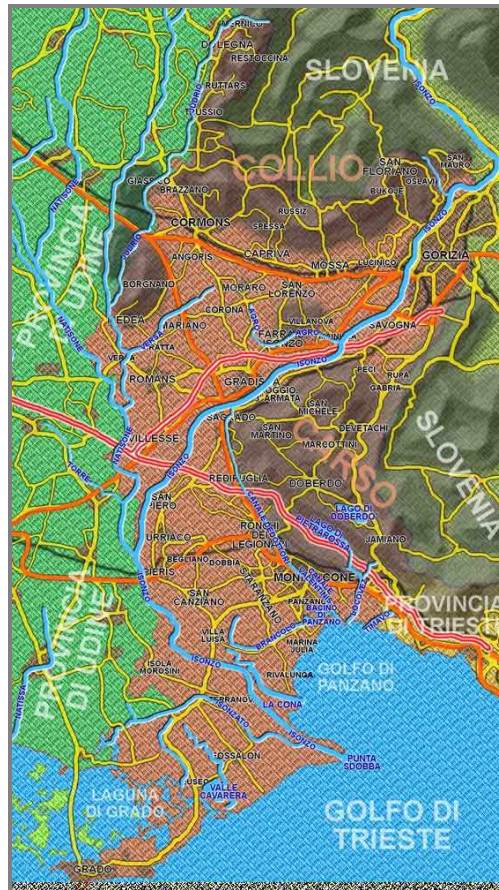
SLOVENIA

DOLEGNA
RESTOCCINA
RUTTARS
RUSSIO

COLLIO

SAN FLORIANO
OSLAVI
BUKOLE
SAN MAURO

GIASSICO
BRAZZANO
CORMONS
RUSSIZ
SPESSA

PROVINCIA DI UDINE

ANGORIS
CAPRIVA
MOSSA
LUCINICO
GORIZIA

BORGNANO
MORARO
SAN LORENZO

MEDEA
MARIANO
CORONA
VILLANOVA
FARRA
SAVOGNA

VERSA
ROMANS
GRADISCA
FOGLIANO
REDIPUGLIA
PECI
RUPA
GABRIA

SAGRADO
SAN MICHELE
SAN MARTINO
DEVETACHI
MARCOTTINI

VILLESSE

CARSO

SLOVENIA

DOBERDO
LAGO DI DOBERDO
LAGO DI PIETRAROSSA
JAMIANO

SAN PIERO
TURRIACO
RONCHI DEI LEGIONARI
BEGLIANO
DOBBIA
PIERIS
STARANZANO
MONFALCONE
SAN CANZIANO
PANZANO
BACINO DI PANZANO
MARINA JULIA

PROVINCIA DI TRIESTE

PROVINCIA DI UDINE

VILLA LUISA
ISOLA MOROSINI
RIVALUNGA
GOLFO DI PANZANO
LA CONA
ISONZO

FOSSALON
PUNTA SDOBBA
VALLE CAVARERA

LAGUNA DI GRADO

GOLFO DI TRIESTE

GRADO

NATISONE
TORRE
ISONZO
TIMAVO
JUDRIO
VERSA